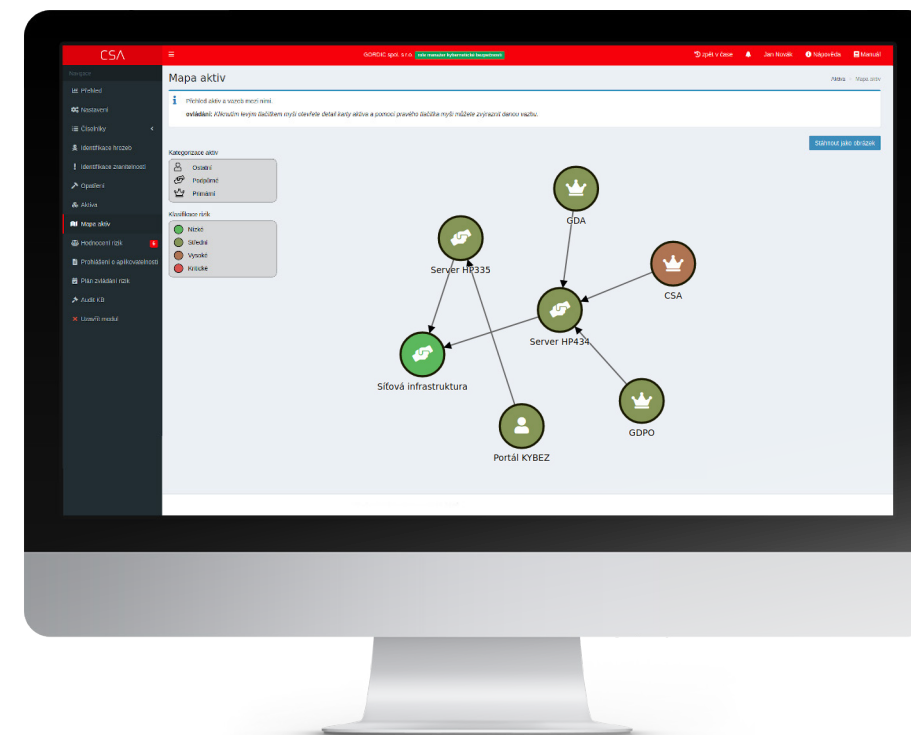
CSA
GORDIC spol. s r.o. role manažer kybernetické bezpečnosti
zpět v čase Jan Novák Nápověda Manuál
Navigace
Přehled
Nastavení
Číselníky
Identifikace hrozeb
Identifikace zranitelností
Opatření
Aktiva
Mapa aktiv
Hodnocení rizik 6
Prohlášení o aplikovatelnosti
Plán zvládání rizik
Audit KB
Uzavřít modul

Mapa aktiv
Zdroj Mapa aktiv

Přehled aktiv a vazeb mezi nimi.
ovládání: Kliknutím levým tlačítkem myši otevřete detail karty aktiva a pomocí pravého tlačítka myši můžete zvýraznit danou vazbu.

Stáhnout jako obrázek

Kategorizace aktiv
Ostatní
Podpůrné
Primární

Klasifikace rizik
Nízké
Střední
Vysoké
Kritické

GDA
Server HP335
CSA
Server HP434
Síťová infrastruktura
GDPO
Portál KYBEZ